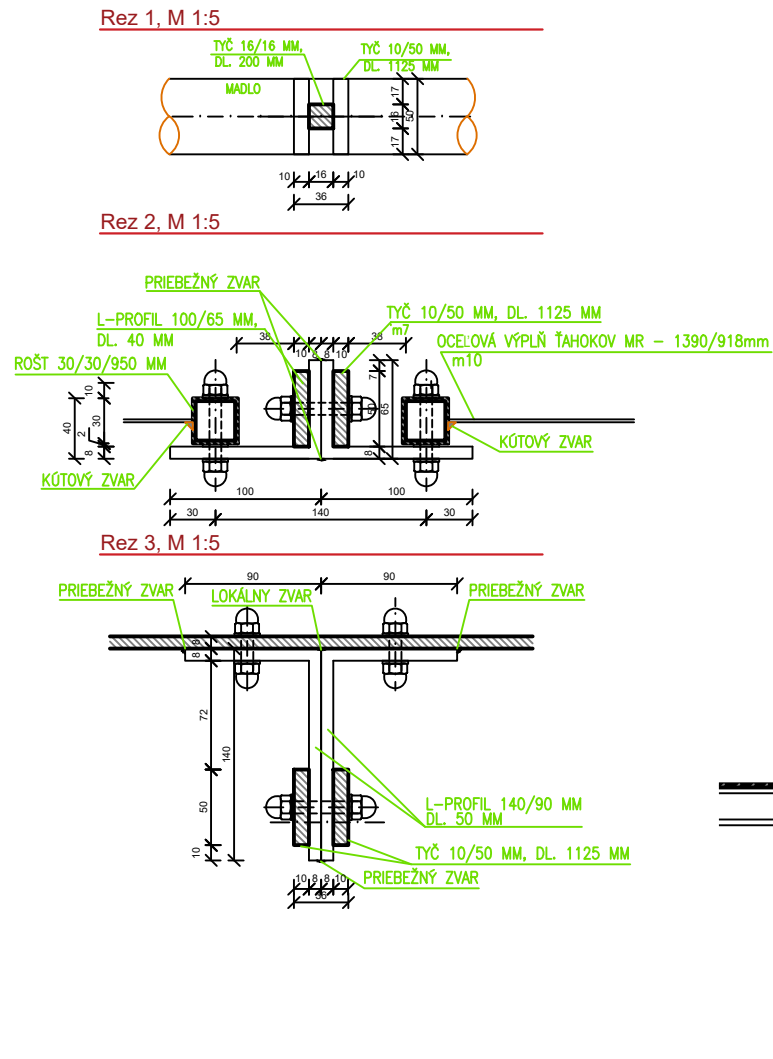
Rez 1, M 1:5

TYČ 16/16 MM, DL. 200 MM
TYČ 10/50 MM, DL. 1125 MM
MADLO
17
16
17
50
10 16 10
36

Rez 2, M 1:5

PRIEBEŽNÝ ZVAR
L-PROFIL 100/65 MM, DL. 40 MM
TYČ 10/50 MM, DL. 1125 MM
m7
OCEĽOVÁ VÝPLŇ ŤAHOKOV MR – 1390/918mm
m10
ROŠT 30/30/950 MM
38
38
10 8 8 10
10
40
30
2
8
7
65
50
8
KÚTOVÝ ZVAR
KÚTOVÝ ZVAR
100
100
30
140
30

Rez 3, M 1:5

90
90
PRIEBEŽNÝ ZVAR
LOKÁLNY ZVAR
PRIEBEŽNÝ ZVAR
8
72
140
50
10
L-PROFIL 140/90 MM
DL. 50 MM
TYČ 10/50 MM, DL. 1125 MM
PRIEBEŽNÝ ZVAR
10 8 8 10
36